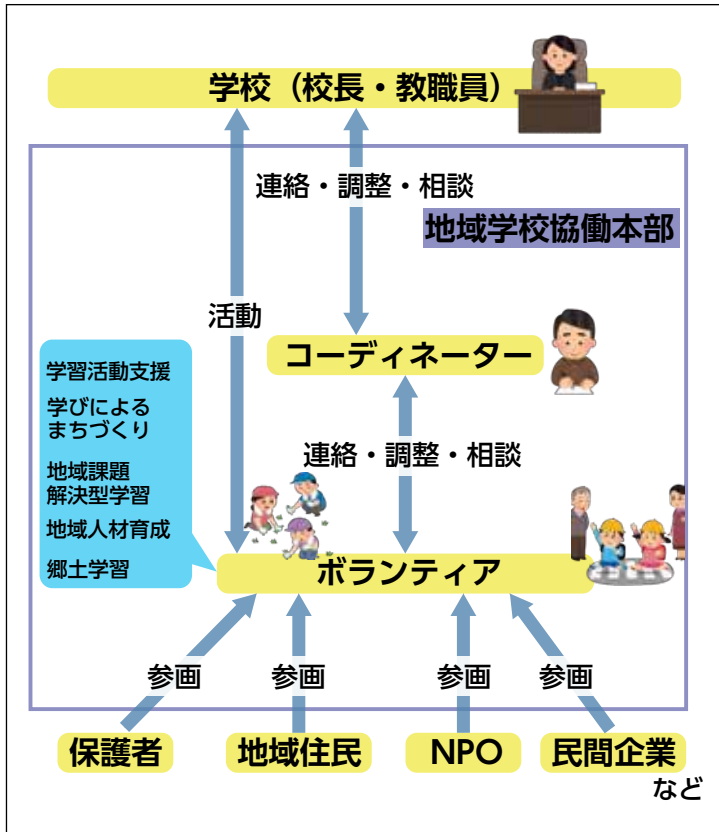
学校（校長・教職員）

連絡・調整・相談

地域学校協働本部

活動

コーディネーター

学習活動支援

学びによるまちづくり

地域課題解決型学習

地域人材育成

郷土学習

連絡・調整・相談

ボランティア

参画

参画

参画

参画

保護者

地域住民

NPO

民間企業

など